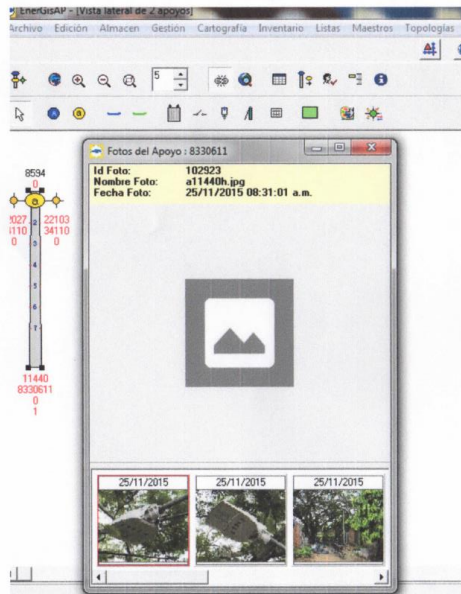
EnerGisAP - [Vista lateral de 2 apoyos]

Archivo Edición Almacen Gestión Cartografía Inventario Listas Maestros Topologías

5

8594
0

2027
3110
0

22103
34110
0

4
5
6
7

11440
8330611
0
1

Fotos del Apoyo : 8330611

Id Foto: 102923
Nombre Foto: a11440h.jpg
Fecha Foto: 25/11/2015 08:31:01 a.m.

25/11/2015
25/11/2015
25/11/2015